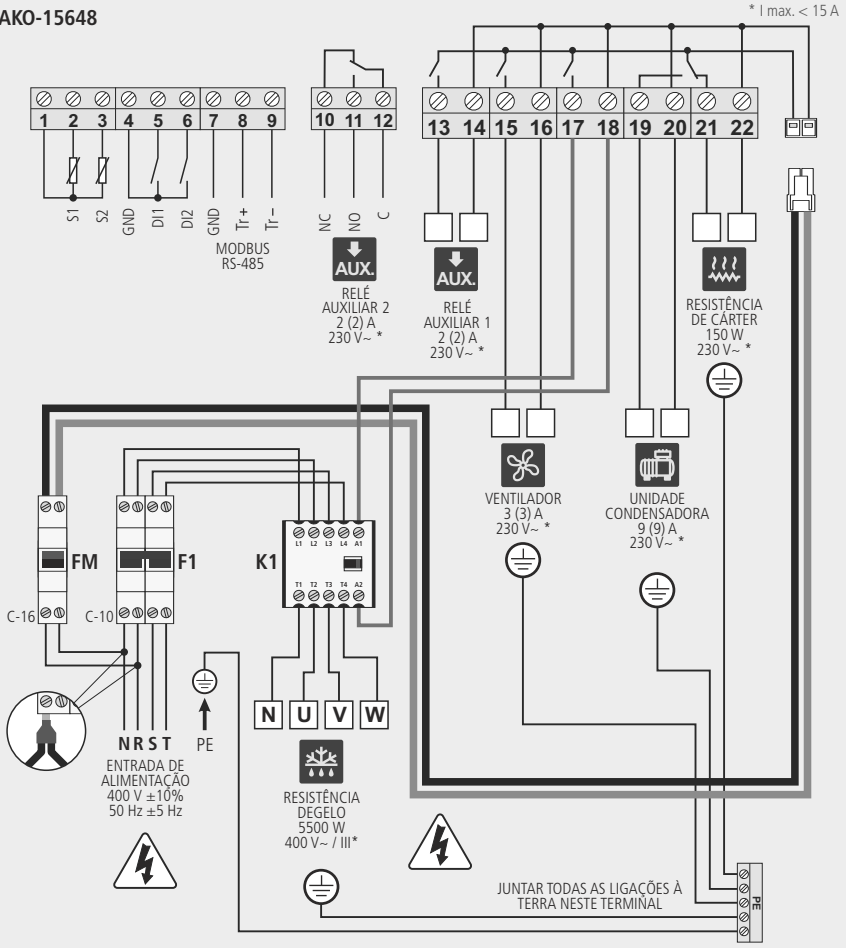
AKO-15648

* I max. < 15 A

1 2 3 4 5 6 7 8 9

S1 S2 GND DI1 DI2 GND Tr+ Tr–

MODBUS RS-485

10 11 12

NC NO C

AUX.

RELÉ AUXILIAR 2 2 (2) A 230 V~ *

13 14 15 16 17 18 19 20 21 22

AUX.

RELÉ AUXILIAR 1 2 (2) A 230 V~ *

RESISTÊNCIA DE CÁRTER 150 W 230 V~ *

VENTILADOR 3 (3) A 230 V~ *

UNIDADE CONDENSADORA 9 (9) A 230 V~ *

FM

F1

K1

L1 L2 L3 L4 A1

T1 T2 T3 T4 A2

C-16

C-10

N R S T

ENTRADA DE ALIMENTAÇÃO 400 V ±10% 50 Hz ±5 Hz

PE

N U V W

RESISTÊNCIA DEGELO 5500 W 400 V~ / III*

JUNTAR TODAS AS LIGAÇÕES À TERRA NESTE TERMINAL

PE